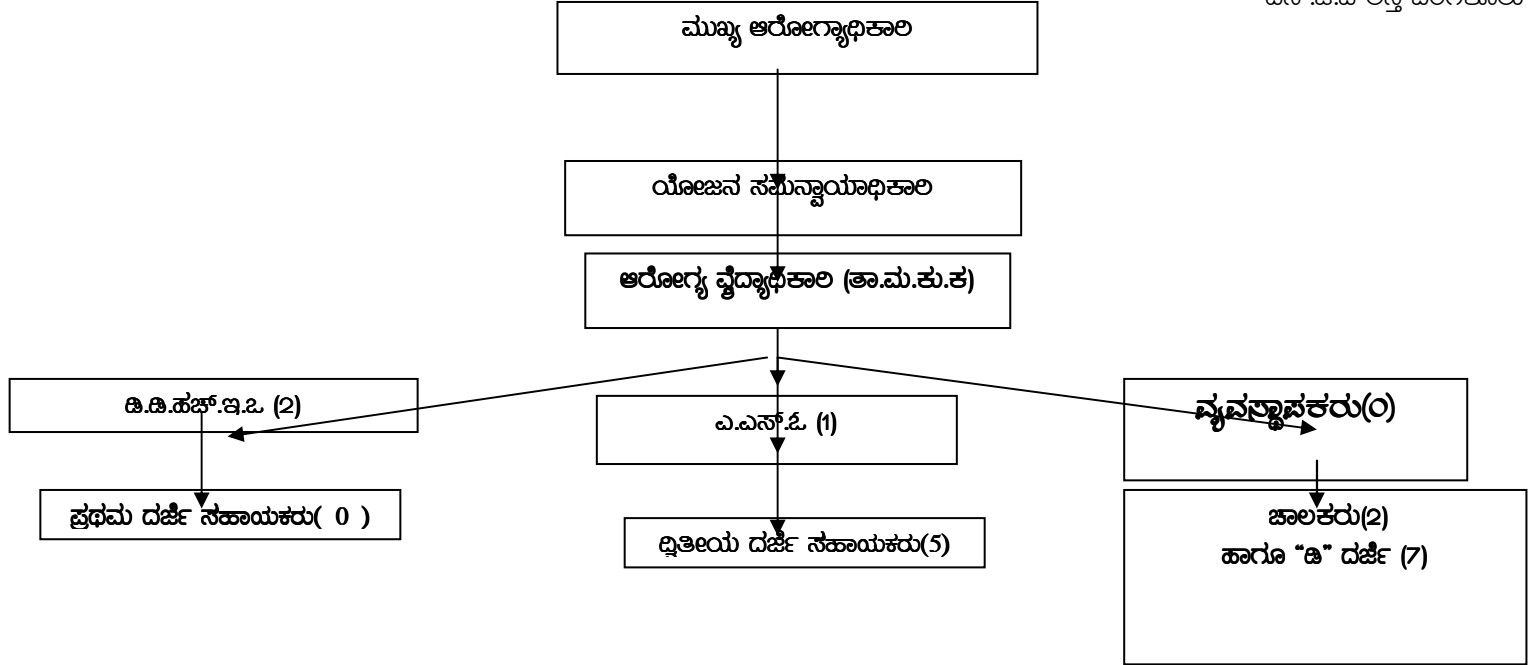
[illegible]

ಮುಖ್ಯ ಆರೋಗ್ಯಾಧಿಕಾರಿ

ಯೋಜನ ಸಮನ್ವಾಯಾಧಿಕಾರಿ

ಆರೋಗ್ಯ ವೈದ್ಯಾಧಿಕಾರಿ (ತಾ.ಮ.ಕು.ಕ)

ಡಿ.ಡಿ.ಹೆಚ್.ಇ.ಒ (2)

ಎ.ಎಸ್.ಓ (1)

ವ್ಯವಸ್ಥಾಪಕರು(೦)

ಪ್ರಥಮ ದರ್ಜೆ ಸಹಾಯಕರು( 0 )

ದ್ವಿತೀಯ ದರ್ಜೆ ಸಹಾಯಕರು(5)

ಚಾಲಕರು(2)
ಹಾಗೂ "ಡಿ" ದರ್ಜೆ (7)